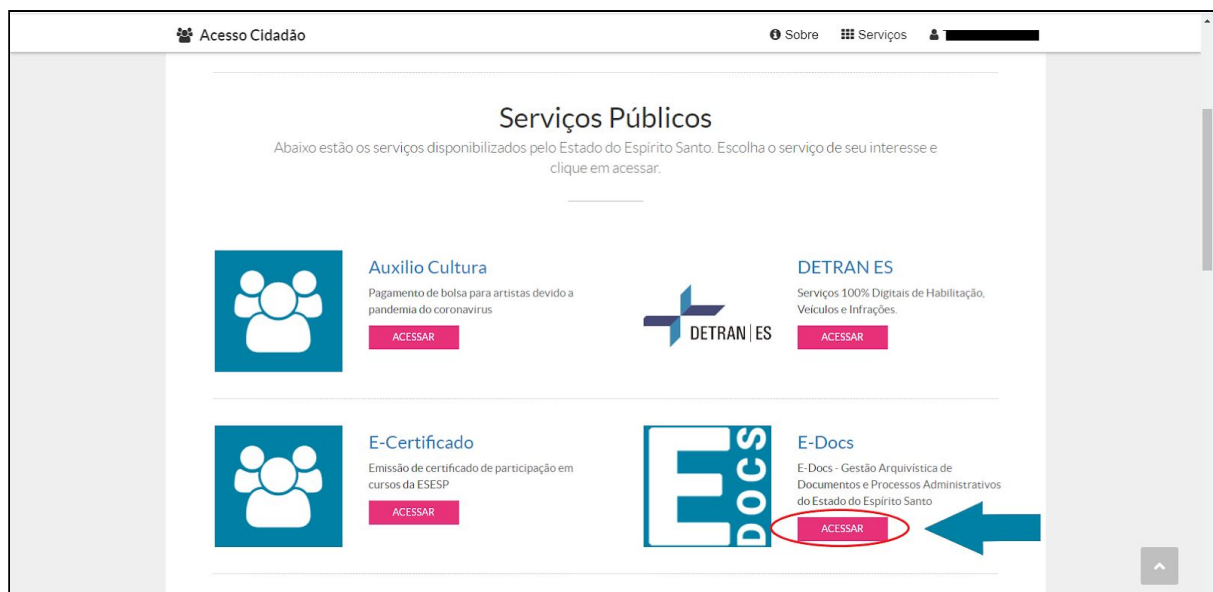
Acesso Cidadão

Sobre Serviços

Serviços Públicos

Abaixo estão os serviços disponibilizados pelo Estado do Espírito Santo. Escolha o serviço de seu interesse e clique em acessar.

Auxilio Cultura

Pagamento de bolsa para artistas devido a pandemia do coronavirus

ACESSAR

DETRAN | ES

DETRAN ES

Serviços 100% Digitais de Habilitação, Veículos e Infrações.

ACESSAR

E-Certificado

Emissão de certificado de participação em cursos da ESESP

ACESSAR

E DOCS

E-Docs

E-Docs - Gestão Arquivística de Documentos e Processos Administrativos do Estado do Espírito Santo

ACESSAR